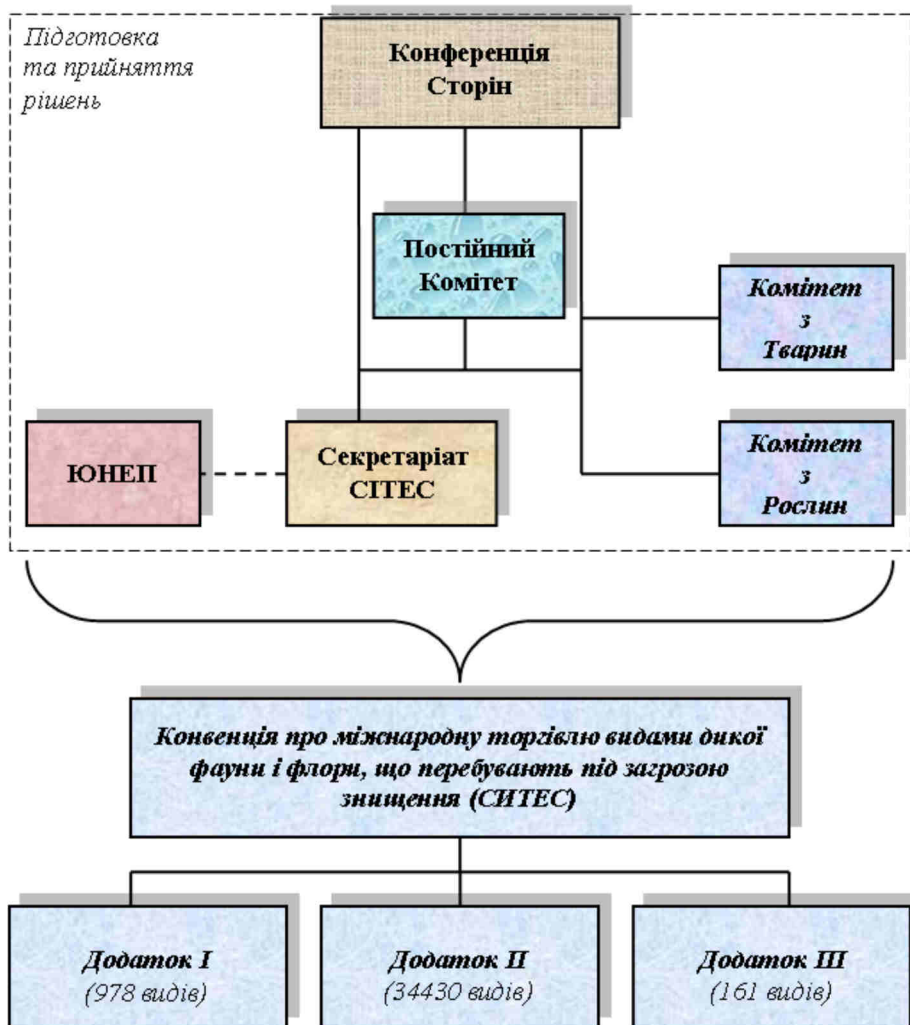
Підготовка та прийняття рішень

Конференція Сторін

Постійний Комітет

Комітет з Тварин

ЮНЕП

Секретаріат СІТЕС

Комітет з Рослин

Конвенція про міжнародну торгівлю видами дикої фауни і флори, що перебувають під загрозою знищення (СИТЕС)

Додаток I
(978 видів)

Додаток II
(34430 видів)

Додаток III
(161 видів)